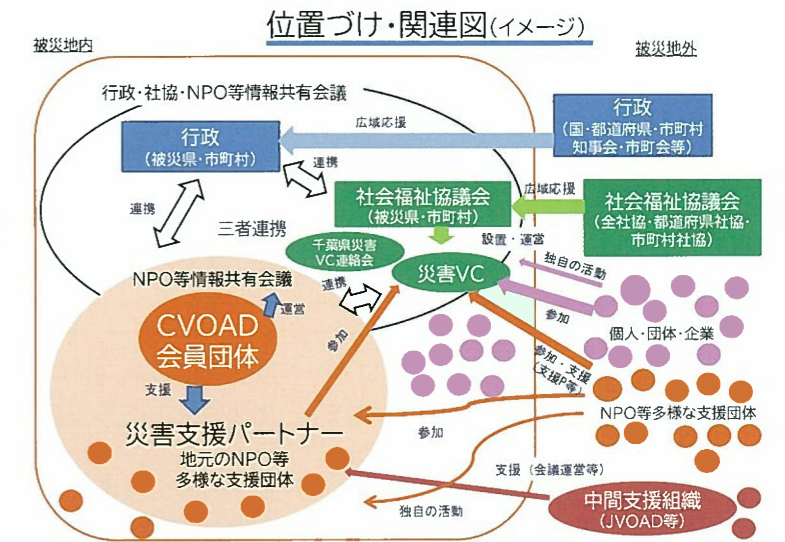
位置づけ・関連図(イメージ)

被災地内

被災地外

行政・社協・NPO等情報共有会議

行政
(被災県・市町村)

広域応援

行政
(国・都道府県・市町村
知事会・市町会等)

連携

連携

社会福祉協議会
(被災県・市町村)

広域応援

社会福祉協議会
(全社協・都道府県社協・
市町村社協)

三者連携

千葉県災害
VC連絡会

設置・運営

災害VC

独自の活動

NPO等情報共有会議

運営

連携

参加

CVOAD
会員団体

参加

個人・団体・企業

参加・支援
(支援P等)

支援

NPO等多様な支援団体

災害支援パートナー
地元のNPO等
多様な支援団体

参加

支援(会議運営等)

中間支援組織
(JVOAD等)

独自の活動